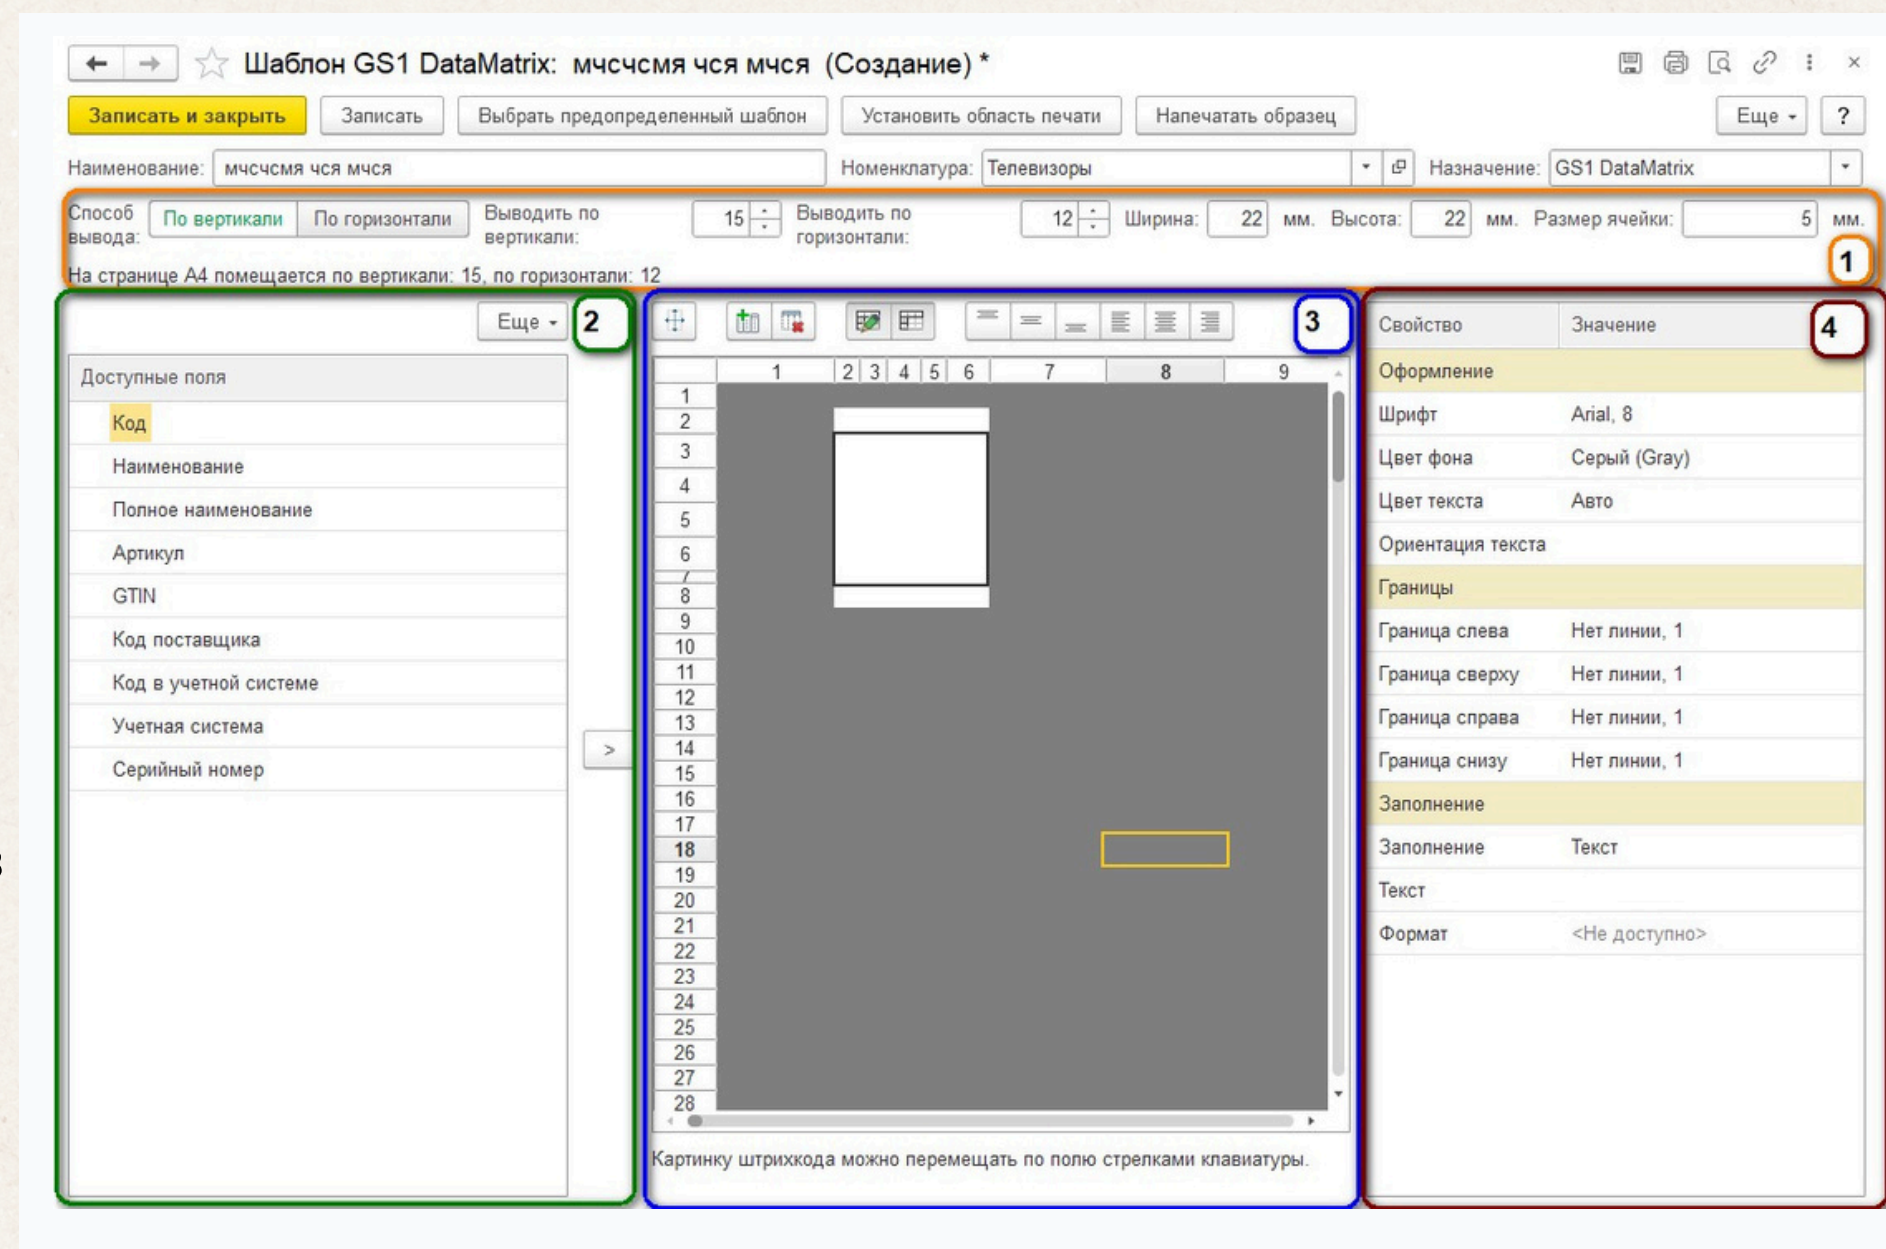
Шаблон GS1 DataMatrix: мчсчсмя чся мчся (Создание) *

Записать и закрыть | Записать | Выбрать предопределенный шаблон | Установить область печати | Напечатать образец | Еще | ?

Наименование: мчсчсмя чся мчся Номенклатура: Телевизоры Назначение: GS1 DataMatrix

Способ вывода: По вертикали | По горизонтали Выводить по вертикали: 15 Выводить по горизонтали: 12 Ширина: 22 мм. Высота: 22 мм. Размер ячейки: 5 мм.

На странице A4 помещается по вертикали: 15, по горизонтали: 12

1

Еще 2

Доступные поля
Код
Наименование
Полное наименование
Артикул
GTIN
Код поставщика
Код в учетной системе
Учетная система
Серийный номер

>

3

1 2 3 4 5 6 7 8 9

1 2 3 4 5 6 7 8 9 10 11 12 13 14 15 16 17 18 19 20 21 22 23 24 25 26 27 28

Картинку штрихкода можно перемещать по полю стрелками клавиатуры.

4

| Свойство | Значение |
|---|---|
| Оформление | |
| Шрифт | Arial, 8 |
| Цвет фона | Серый (Gray) |
| Цвет текста | Авто |
| Ориентация текста | |
| Границы | |
| Граница слева | Нет линии, 1 |
| Граница сверху | Нет линии, 1 |
| Граница справа | Нет линии, 1 |
| Граница снизу | Нет линии, 1 |
| Заполнение | |
| Заполнение | Текст |
| Текст | |
| Формат | <Не доступно> |